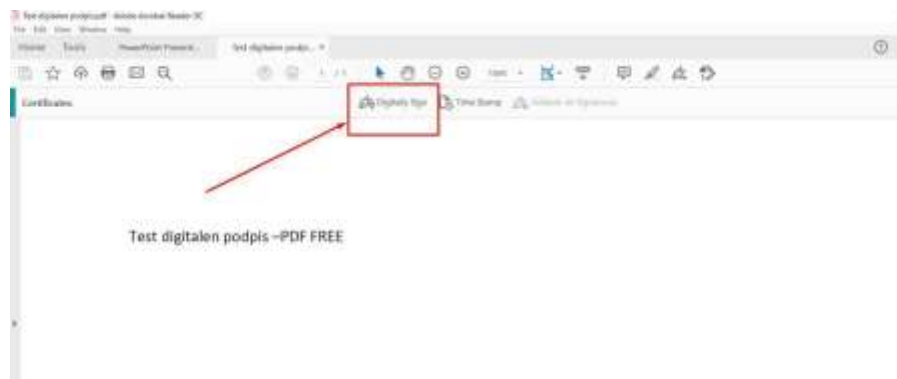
Test digitalen podpis.pdf - Adobe Acrobat Reader DC
File Edit View Window Help
Home Tools PowerPoint Present... Test digitalen podpi... ×

Certificates
Digitally Sign Time Stamp Validate All Signatures

Test digitalen podpis –PDF FREE